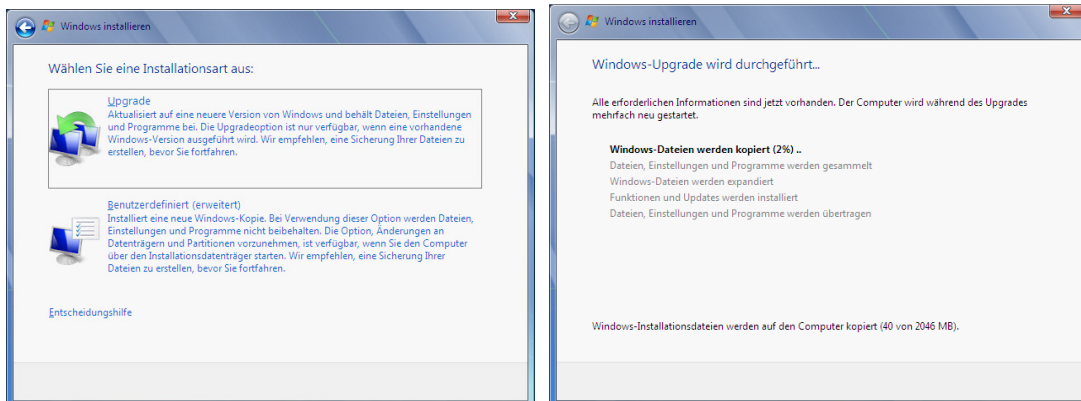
Windows installieren

Wählen Sie eine Installationsart aus:

Upgrade
Aktualisiert auf eine neuere Version von Windows und behält Dateien, Einstellungen und Programme bei. Die Upgradeoption ist nur verfügbar, wenn eine vorhandene Windows-Version ausgeführt wird. Wir empfehlen, eine Sicherung Ihrer Dateien zu erstellen, bevor Sie fortfahren.

Benutzerdefiniert (erweitert)
Installiert eine neue Windows-Kopie. Bei Verwendung dieser Option werden Dateien, Einstellungen und Programme nicht beibehalten. Die Option, Änderungen an Datenträgern und Partitionen vorzunehmen, ist verfügbar, wenn Sie den Computer über den Installationsdatenträger starten. Wir empfehlen, eine Sicherung Ihrer Dateien zu erstellen, bevor Sie fortfahren.

Entscheidungshilfe

Windows installieren

Windows-Upgrade wird durchgeführt...

Alle erforderlichen Informationen sind jetzt vorhanden. Der Computer wird während des Upgrades mehrfach neu gestartet.

Windows-Dateien werden kopiert (2%) ..
Dateien, Einstellungen und Programme werden gesammelt
Windows-Dateien werden expandiert
Funktionen und Updates werden installiert
Dateien, Einstellungen und Programme werden übertragen

Windows-Installationsdateien werden auf den Computer kopiert (40 von 2046 MB).